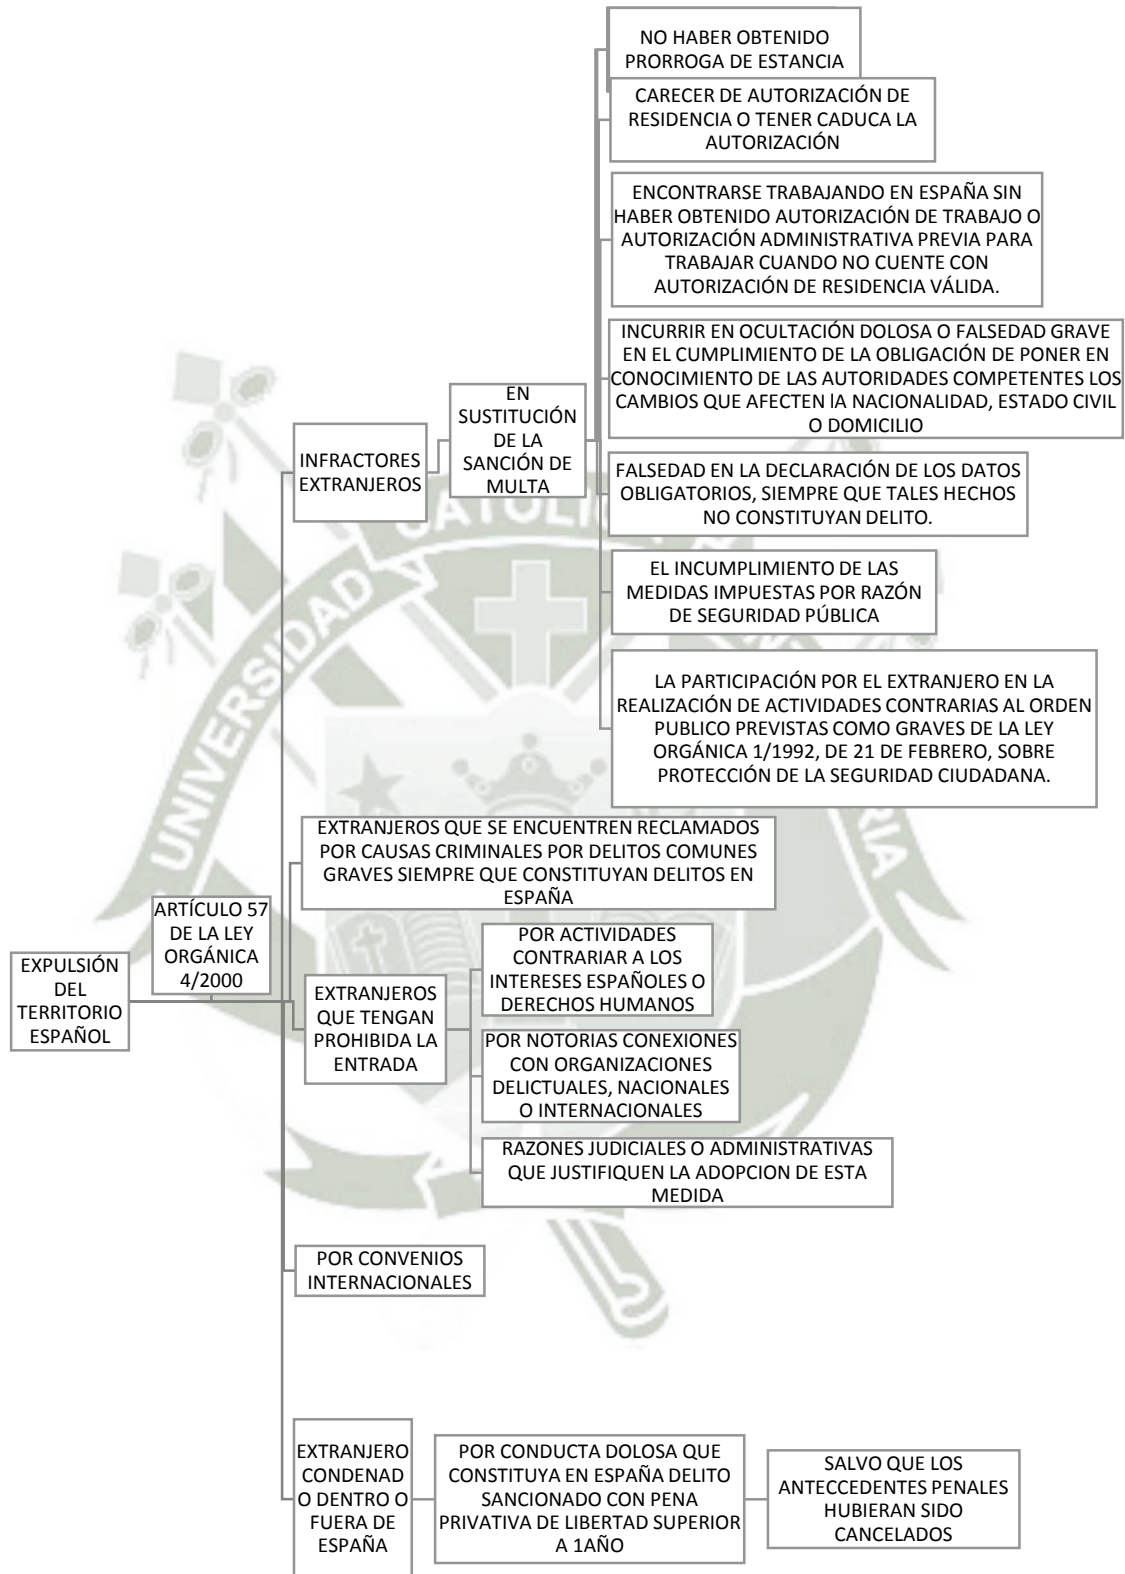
EXPULSIÓN DEL TERRITORIO ESPAÑOL

ARTÍCULO 57 DE LA LEY ORGÁNICA 4/2000

INFRACTORES EXTRANJEROS

EN SUSTITUCIÓN DE LA SANCIÓN DE MULTA

NO HABER OBTENIDO PRORROGA DE ESTANCIA

CARECER DE AUTORIZACIÓN DE RESIDENCIA O TENER CADUCA LA AUTORIZACIÓN

ENCONTRARSE TRABAJANDO EN ESPAÑA SIN HABER OBTENIDO AUTORIZACIÓN DE TRABAJO O AUTORIZACIÓN ADMINISTRATIVA PREVIA PARA TRABAJAR CUANDO NO CUENTE CON AUTORIZACIÓN DE RESIDENCIA VÁLIDA.

INCURRIR EN OCULTACIÓN DOLOSA O FALSEDAD GRAVE EN EL CUMPLIMIENTO DE LA OBLIGACIÓN DE PONER EN CONOCIMIENTO DE LAS AUTORIDADES COMPETENTES LOS CAMBIOS QUE AFECTEN lA NACIONALIDAD, ESTADO CIVIL O DOMICILIO

FALSEDAD EN LA DECLARACIÓN DE LOS DATOS OBLIGATORIOS, SIEMPRE QUE TALES HECHOS NO CONSTITUYAN DELITO.

EL INCUMPLIMIENTO DE LAS MEDIDAS IMPUESTAS POR RAZÓN DE SEGURIDAD PÚBLICA

LA PARTICIPACIÓN POR EL EXTRANJERO EN LA REALIZACIÓN DE ACTIVIDADES CONTRARIAS AL ORDEN PUBLICO PREVISTAS COMO GRAVES DE LA LEY ORGÁNICA 1/1992, DE 21 DE FEBRERO, SOBRE PROTECCIÓN DE LA SEGURIDAD CIUDADANA.

EXTRANJEROS QUE SE ENCUENTREN RECLAMADOS POR CAUSAS CRIMINALES POR DELITOS COMUNES GRAVES SIEMPRE QUE CONSTITUYAN DELITOS EN ESPAÑA

EXTRANJEROS QUE TENGAN PROHIBIDA LA ENTRADA

POR ACTIVIDADES CONTRARIAR A LOS INTERESES ESPAÑOLES O DERECHOS HUMANOS

POR NOTORIAS CONEXIONES CON ORGANIZACIONES DELICTUALES, NACIONALES O INTERNACIONALES

RAZONES JUDICIALES O ADMINISTRATIVAS QUE JUSTIFIQUEN LA ADOPCION DE ESTA MEDIDA

POR CONVENIOS INTERNACIONALES

EXTRANJERO CONDENADO DENTRO O FUERA DE ESPAÑA

POR CONDUCTA DOLOSA QUE CONSTITUYA EN ESPAÑA DELITO SANCIONADO CON PENA PRIVATIVA DE LIBERTAD SUPERIOR A 1AÑO

SALVO QUE LOS ANTECCEDENTES PENALES HUBIERAN SIDO CANCELADOS